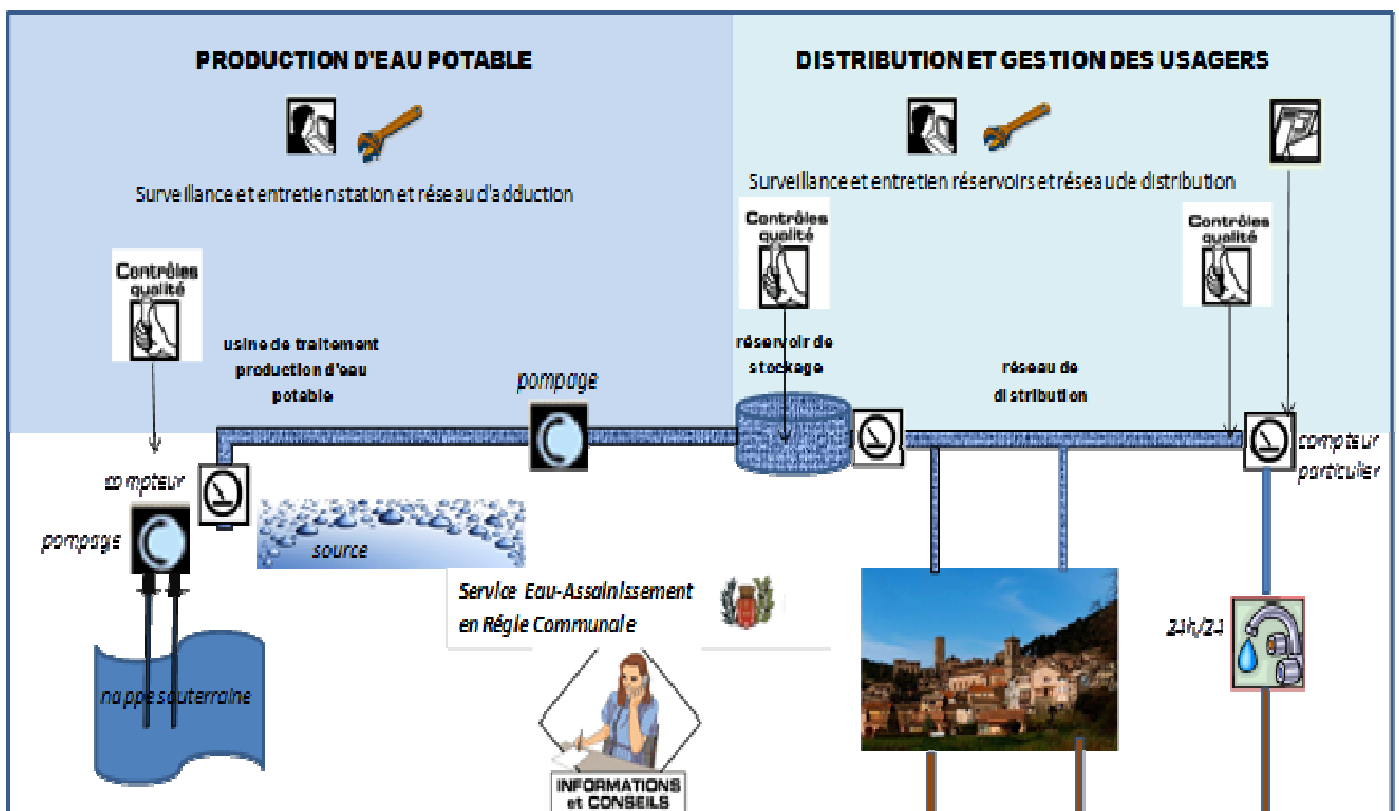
PRODUCTION D'EAU POTABLE

Surveillance et entretien station et réseau d'adduction

DISTRIBUTION ET GESTION DES USAGERS

Surveillance et entretien réservoirs et réseau de distribution

Contrôles qualité

Contrôles qualité

Contrôles qualité

usine de traitement production d'eau potable

pompage

réservoir de stockage

réseau de distribution

compteur

compteur particulier

pompage

source

Service Eau-Assainissement en Régie Communale

nappe souterraine

24h/24

INFORMATIONS et CONSEILS